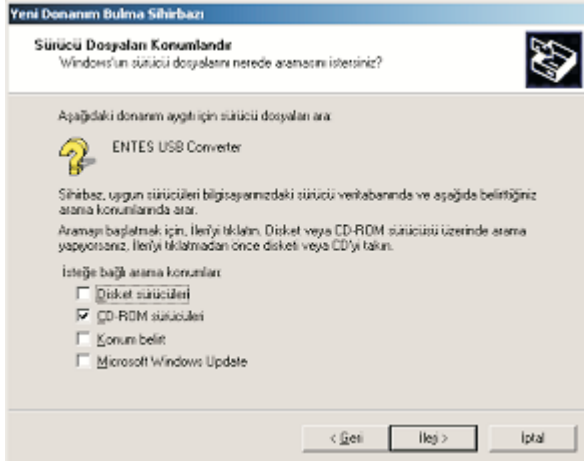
Yeni Donanım Bulma Sihirbazı

Sürücü Dosyaları Konumlandır
Windows'un sürücü dosyalarını nerede aramasını istersiniz?

Aşağıdaki donanım aygıtı için sürücü dosyaları ara:

ENTES USB Converter

Sihirbaz, uygun sürücüleri bilgisayarınızdaki sürücü veritabanında ve aşağıda belirttiğiniz arama konumlarında arar.

Aramayı başlatmak için, İleri'yi tıklatın. Disket veya CD-ROM sürücüsü üzerinde arama yapıyorsanız, İleri'yi tıklatmadan önce disketi veya CD'yi takın.

İsteğe bağlı arama konumları:
Disket sürücüleri
CD-ROM sürücüleri
Konum belirt
Microsoft Windows Update

< Geri
İleri >
İptal